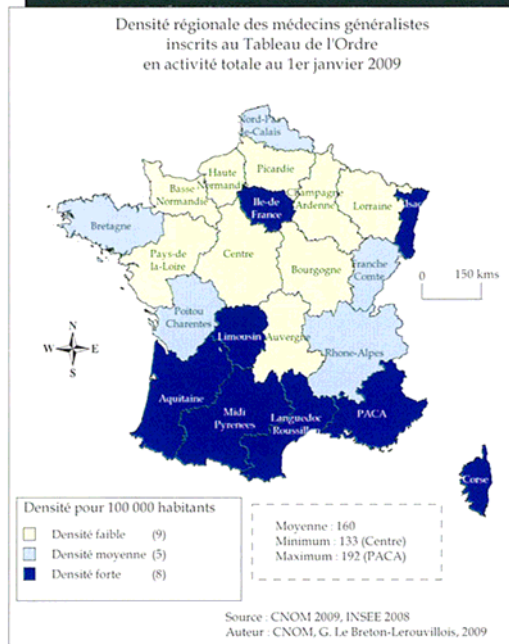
Densité régionale des médecins généralistes
inscrits au Tableau de l'Ordre
en activité totale au 1er janvier 2009

Nord-Pas-de-Calais
Picardie
Haute Normandie
Basse Normandie
Ile-de-France
Champagne Ardenne
Lorraine
Alsace
Bretagne
Pays-de la-Loire
Centre
Bourgogne
Franche Comte
Poitou Charentes
Limousin
Auvergne
Rhone-Alpes
Aquitaine
Midi Pyrenees
Languedoc Roussillon
PACA
Corse

0 150 kms

N
W E
S

Densité pour 100 000 habitants
Densité faible (9)
Densité moyenne (5)
Densité forte (8)

Moyenne : 160
Minimum : 133 (Centre)
Maximum : 192 (PACA)

Source : CNOM 2009, INSEE 2008
Auteur : CNOM, G. Le Breton-Lerouvillois, 2009